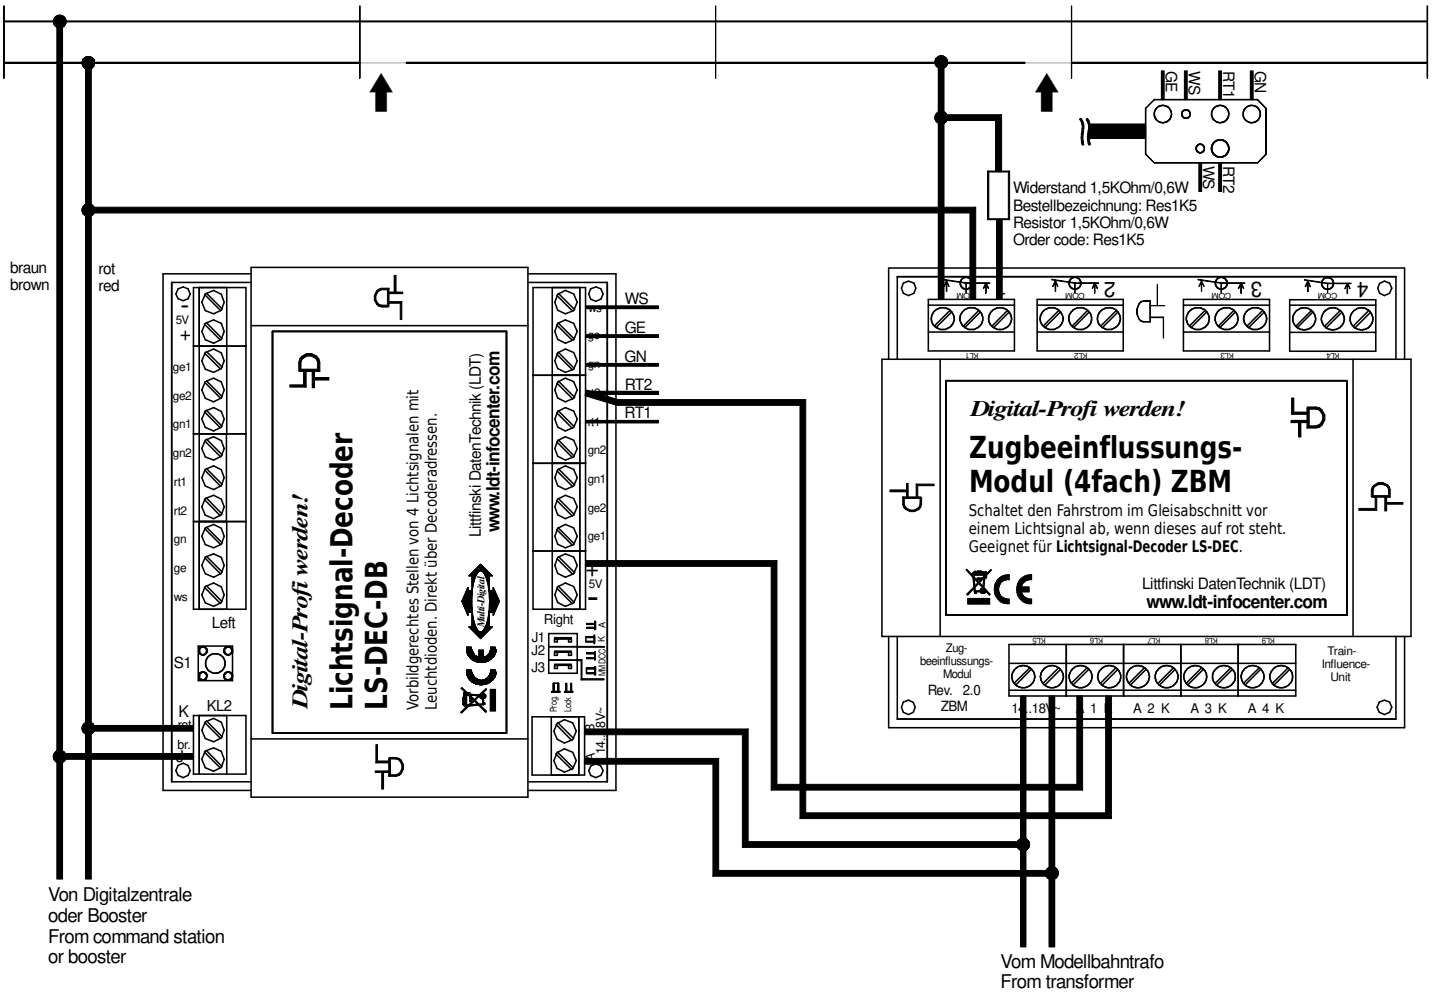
GE WS RT1 GN
WS RT2

Widerstand 1,5KOhm/0,6W
Bestellbezeichnung: Res1K5
Resistor 1,5KOhm/0,6W
Order code: Res1K5

braun
brown

rot
red

- 5V +
ge1
ge2
gn1
gn2
rt1
rt2
gn
ge
ws
Left
S1
K KL2
rot
br.

Digital-Profi werden!
Lichtsignal-Decoder
LS-DEC-DB
Vorbildgerechtes Stellen von 4 Lichtsignalen mit Leuchtdioden. Direkt über Decoderadressen.
Littfinski DatenTechnik (LDT)
www.ldt-infocenter.com
Multi-Digital

WS
GE
GN
RT2
RT1
ws
ge
gn
rt2
rt1
gn2
gn1
ge2
ge1
+ 5V -
Right
J1
J2
J3
MM/DCC
Prog
Lock
14..18V~

COM 1
COM 2
COM 3
COM 4
KL1 KL2 KL3 KL4

Digital-Profi werden!
Zugbeeinflussungs-Modul (4fach) ZBM
Schaltet den Fahrstrom im Gleisabschnitt vor einem Lichtsignal ab, wenn dieses auf rot steht. Geeignet für Lichtsignal-Decoder LS-DEC.
Littfinski DatenTechnik (LDT)
www.ldt-infocenter.com

Zugbeeinflussungs-Modul
Rev. 2.0
ZBM
KL5 KL6 KL7 KL8 KL9
14..18V~ A 1 K A 2 K A 3 K A 4 K
Train-Influence-Unit

Von Digitalzentrale
oder Booster
From command station
or booster

Vom Modellbahntrafo
From transformer